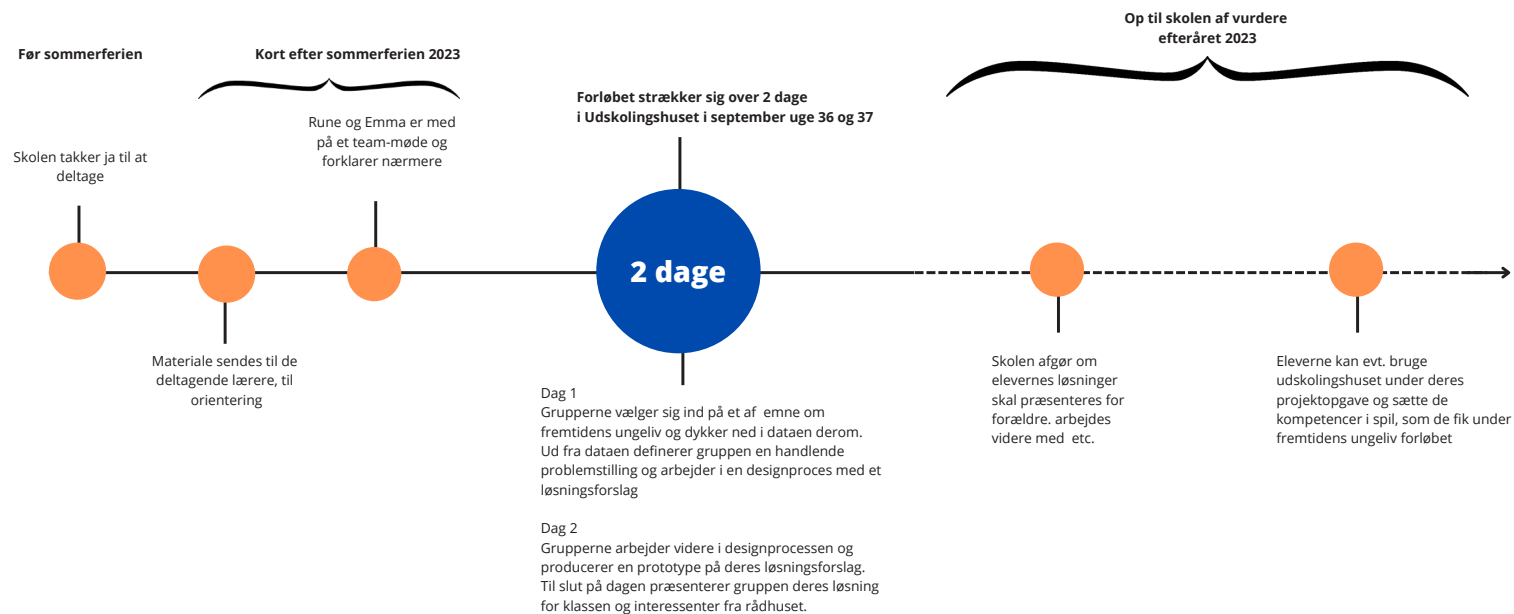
Før sommerferien

Kort efter sommerferien 2023

Forløbet strækker sig over 2 dage i Udskolingshuset i september uge 36 og 37

Op til skolen af vurdere efteråret 2023

Skolen takker ja til at deltage

Rune og Emma er med på et team-møde og forklarer nærmere

2 dage

Materiale sendes til de deltagende lærere, til orientering

Dag 1
Grupperne vælger sig ind på et af emne om fremtidens ungeliv og dykker ned i dataen derom. Ud fra dataen definerer gruppen en handlende problemstilling og arbejder i en designproces med et løsningsforslag

Dag 2
Grupperne arbejder videre i designprocessen og producerer en prototype på deres løsningsforslag. Til slut på dagen præsenterer gruppen deres løsning for klassen og interessenter fra rådhuset.

Skolen afgør om elevernes løsninger skal præsenteres for forældre. arbejdes videre med etc.

Eleverne kan evt. bruge udskolingshuset under deres projektopgave og sætte de kompetencer i spil, som de fik under fremtidens ungeliv forløbet